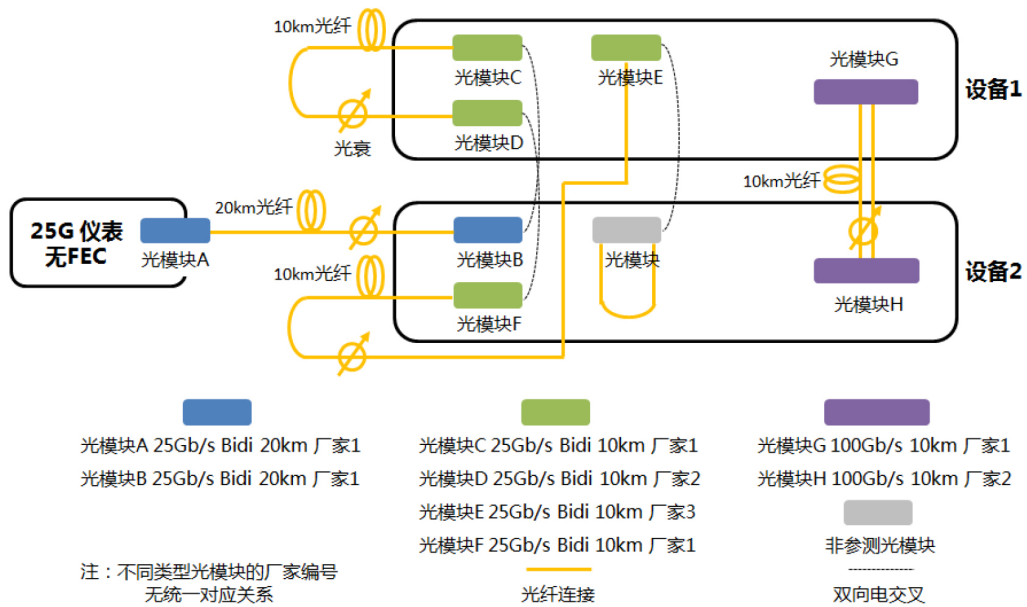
10km光纤

光模块C

光模块E

光模块G

设备1

光衰

光模块D

10km光纤

25G 仪表
无FEC

光模块A

20km光纤

光模块B

光模块

10km光纤

设备2

光模块H

光模块F

光模块A 25Gb/s Bidi 20km 厂家1
光模块B 25Gb/s Bidi 20km 厂家1

光模块C 25Gb/s Bidi 10km 厂家1
光模块D 25Gb/s Bidi 10km 厂家2
光模块E 25Gb/s Bidi 10km 厂家3
光模块F 25Gb/s Bidi 10km 厂家1

光模块G 100Gb/s 10km 厂家1
光模块H 100Gb/s 10km 厂家2

非参测光模块

注：不同类型光模块的厂家编号
无统一对应关系

光纤连接

双向电交叉